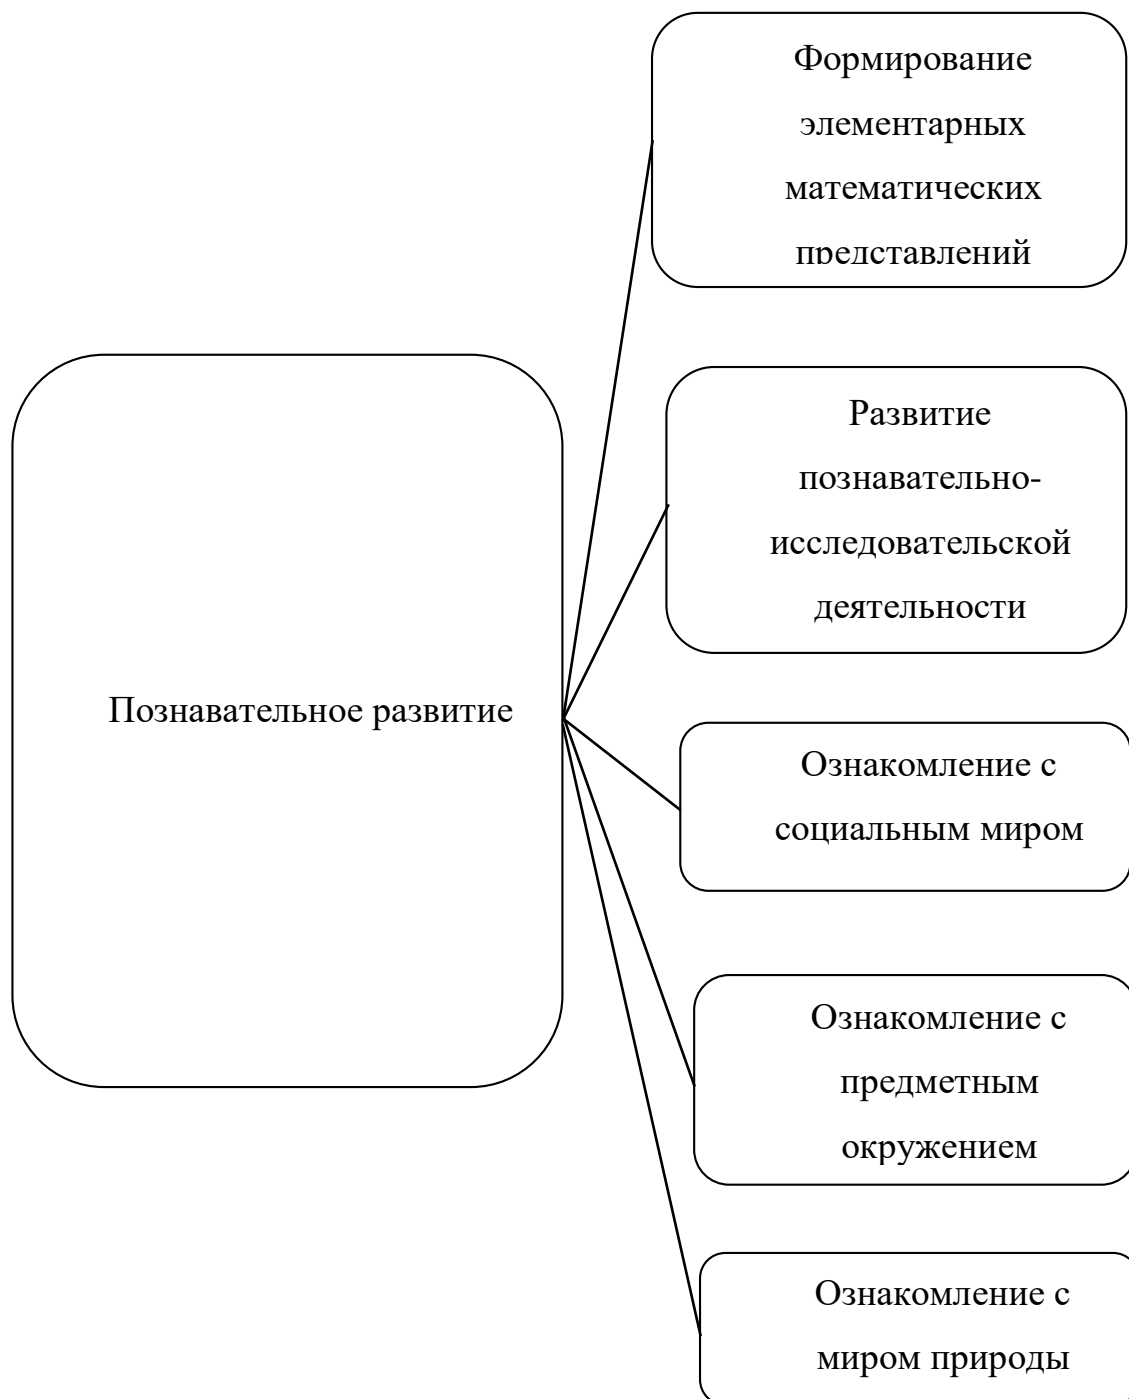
Познавательное развитие

Формирование элементарных математических представлений

Развитие познавательно-исследовательской деятельности

Ознакомление с социальным миром

Ознакомление с предметным окружением

Ознакомление с миром природы